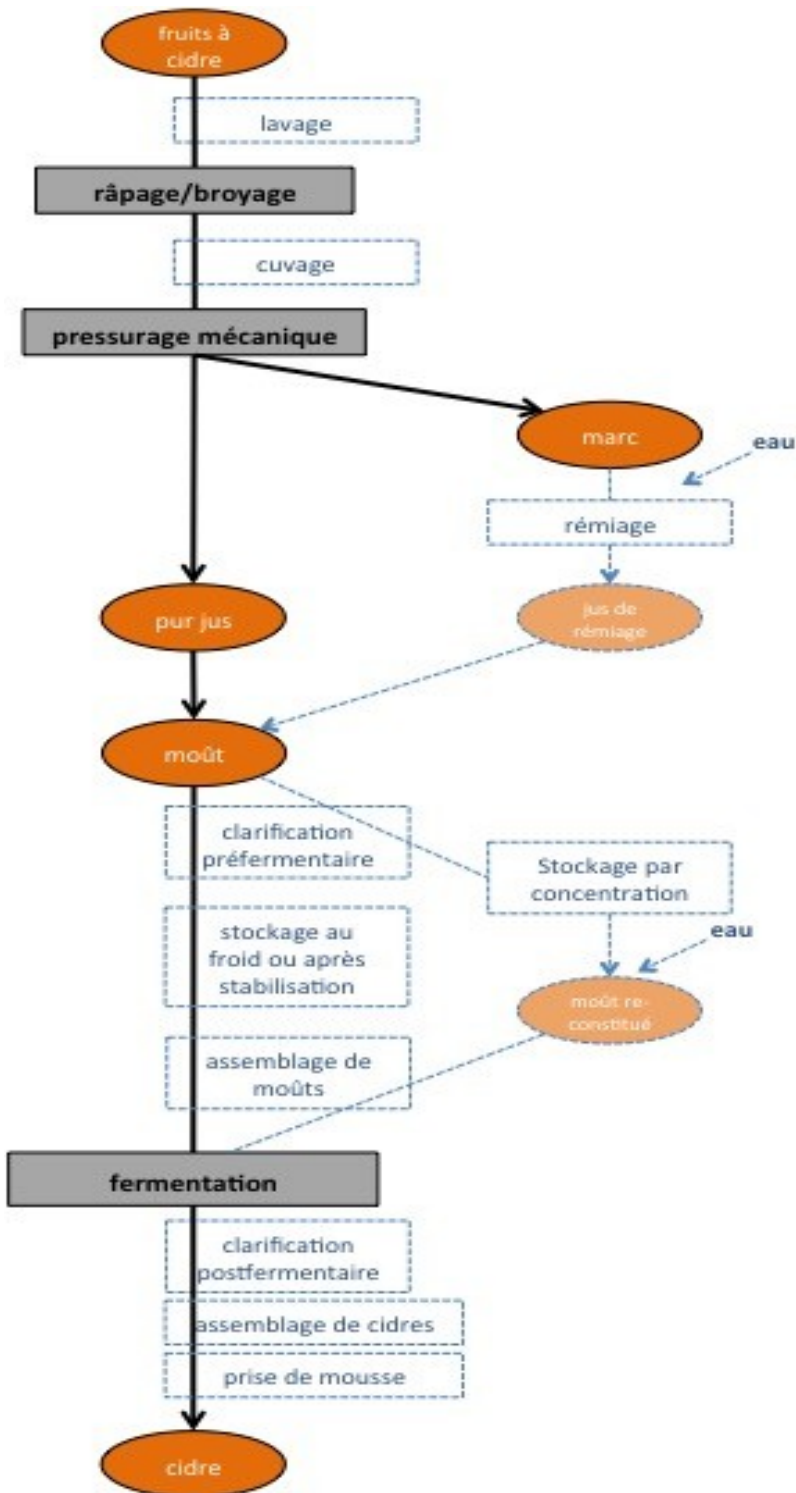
fruits à cidre

lavage

râpage/broyage

cuvage

pressurage mécanique

marc

eau

rémiage

jus de rémiage

pur jus

moût

clarification préfermentaire

Stockage par concentration

stockage au froid ou après stabilisation

eau

moût reconstitué

assemblage de moûts

fermentation

clarification postfermentaire

assemblage de cidres

prise de mousse

cidre